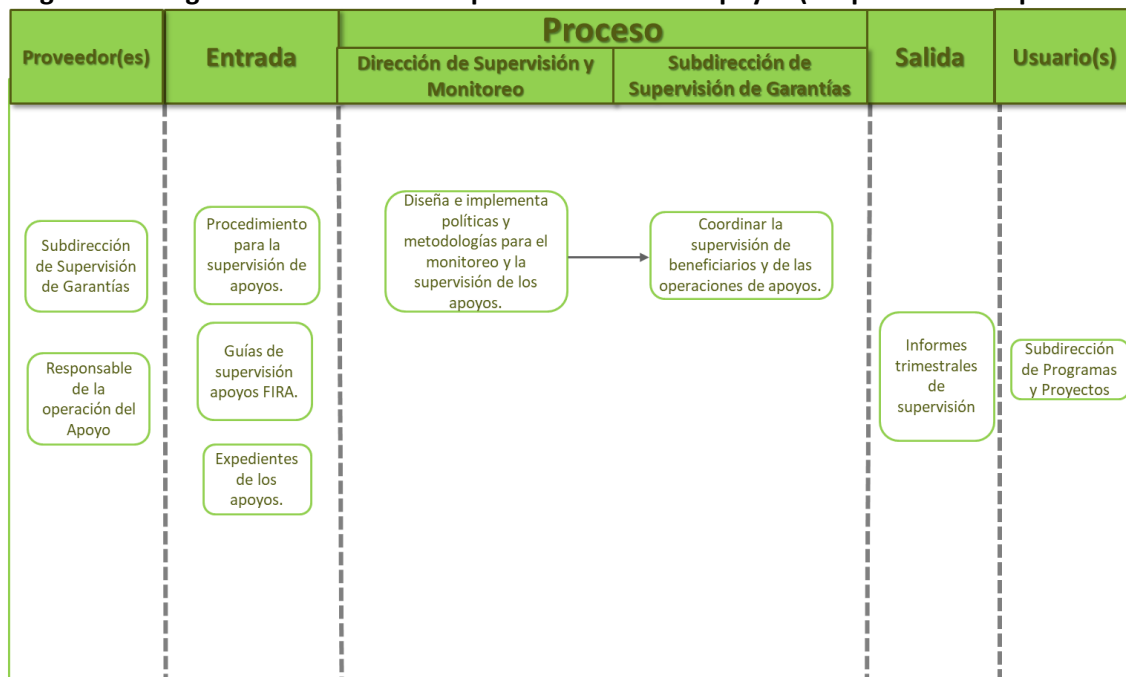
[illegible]

Proveedor(es)

Entrada

Proceso

Dirección de Supervisión y Monitoreo

Subdirección de Supervisión de Garantías

Salida

Usuario(s)

Subdirección de Supervisión de Garantías

Responsable de la operación del Apoyo

Procedimiento para la supervisión de apoyos.

Guías de supervisión apoyos FIRA.

Expedientes de los apoyos.

Diseña e implementa políticas y metodologías para el monitoreo y la supervisión de los apoyos.

Coordinar la supervisión de beneficiarios y de las operaciones de apoyos.

Informes trimestrales de supervisión

Subdirección de Programas y Proyectos